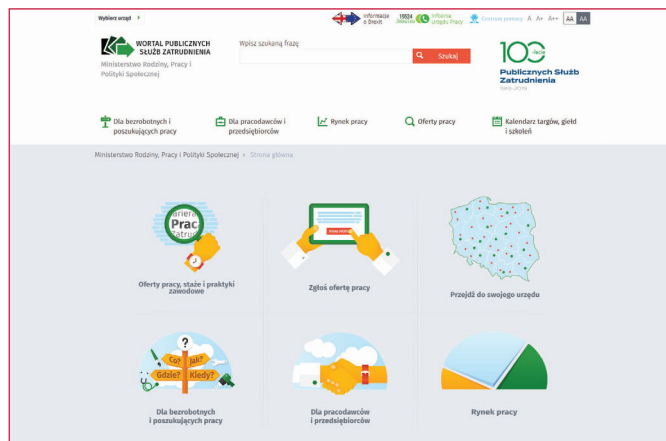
Wybierz urząd

Informacje o Brexit 19524 Infolinia Urzędu Pracy Centrum pomocy A A+ A++ AA AA

WORTAL PUBLICZNYCH SŁUŻB ZATRUDNIENIA

Ministerstwo Rodziny, Pracy i Polityki Społecznej

Wpisz szukaną frazę

Szukaj

100 lecie Publicznych Służb Zatrudnienia 1919-2019

Dla bezrobotnych i poszukujących pracy

Dla pracodawców i przedsiębiorców

Rynek pracy

Oferty pracy

Kalendarz targów, giełd i szkoleń

Ministerstwo Rodziny, Pracy i Polityki Społecznej > Strona główna

Kariera Praca Zatrudnienie

Oferty pracy, staże i praktyki zawodowe

Zgłoś ofertę pracy

Przejdź do swojego urzędu

? Co? Jak? Gdzie? Kiedy?

Dla bezrobotnych i poszukujących pracy

Dla pracodawców i przedsiębiorców

Rynek pracy